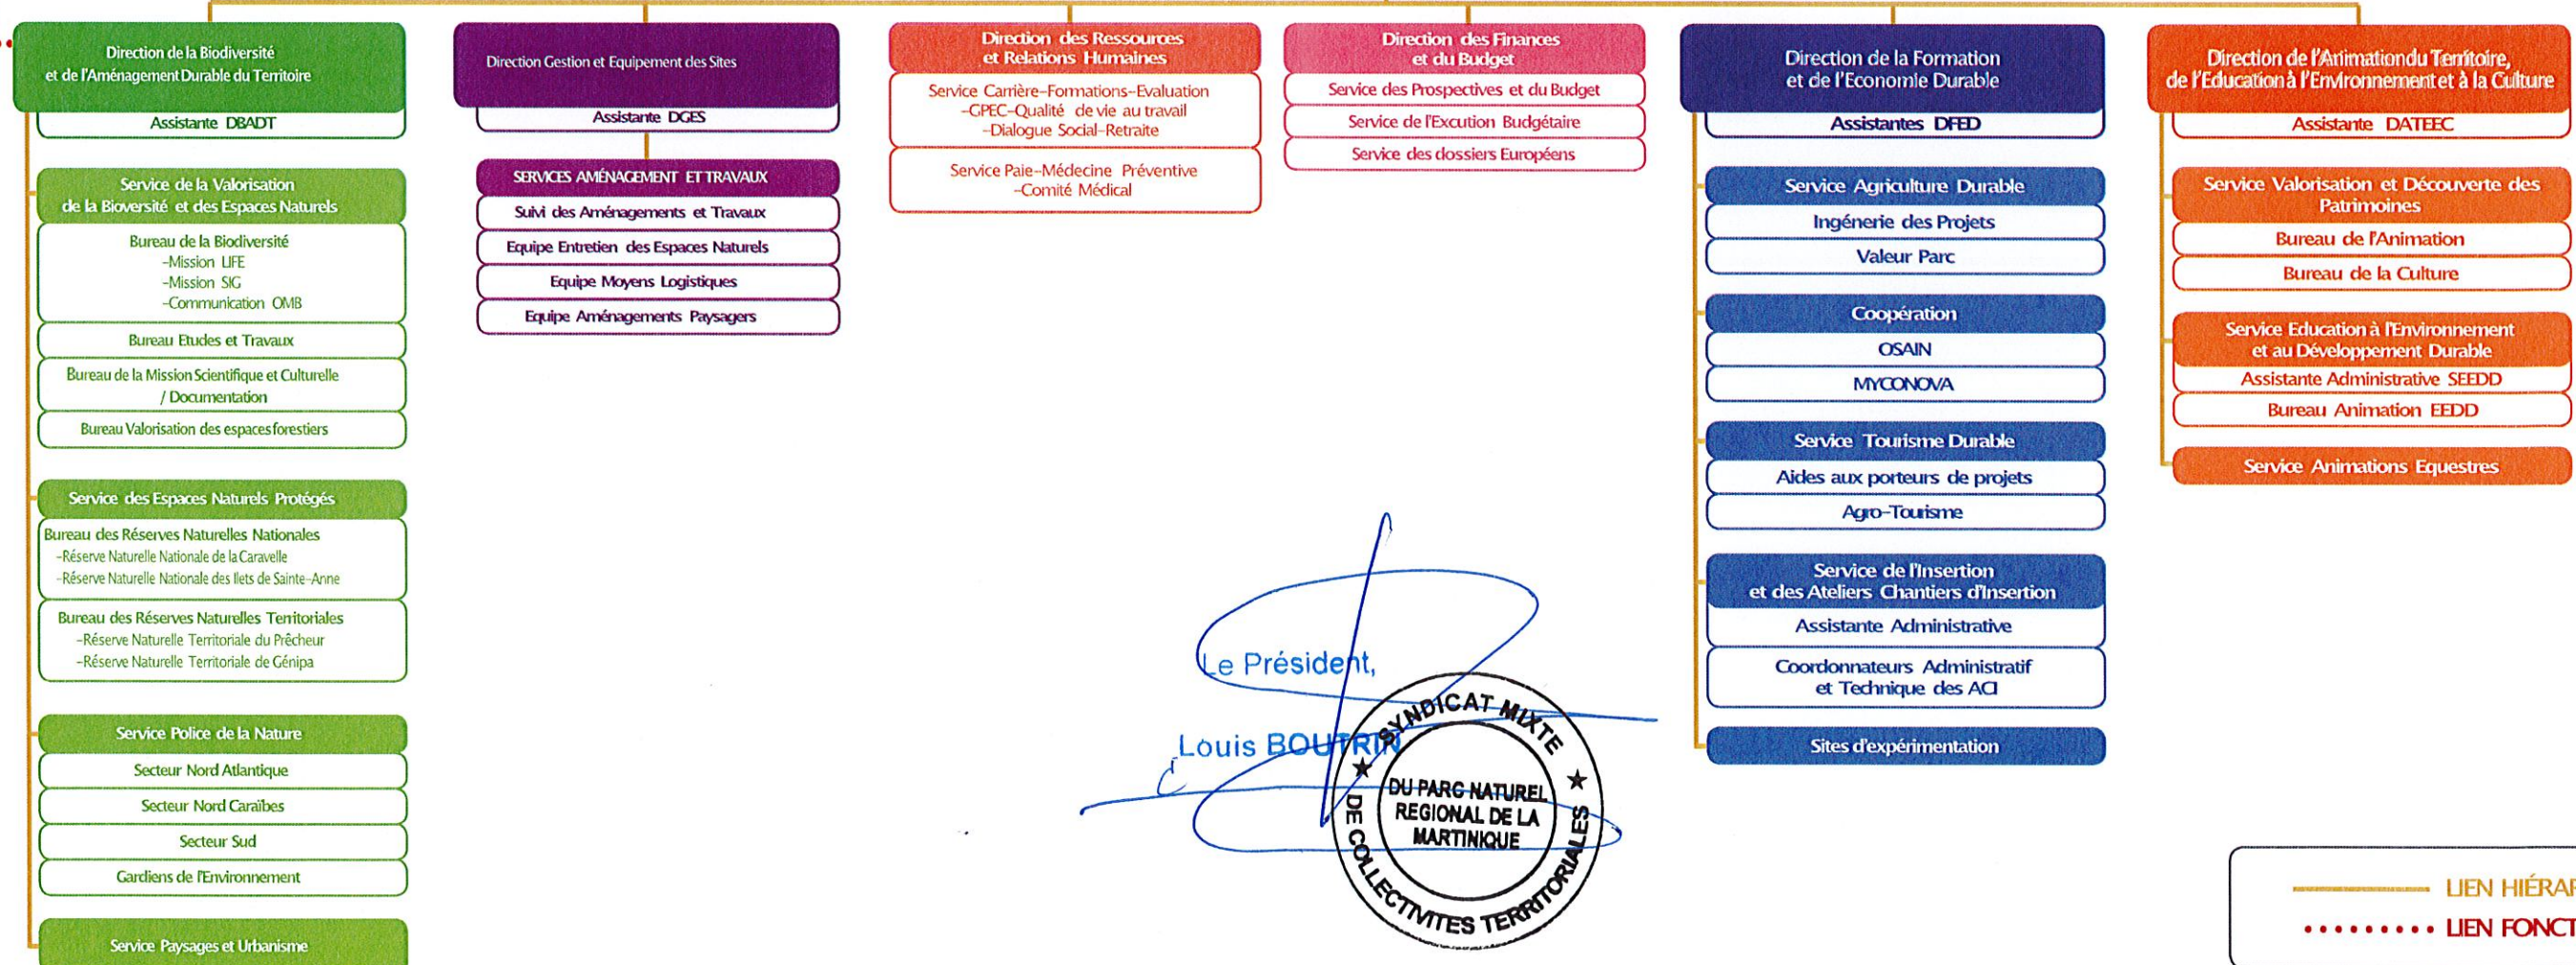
Direction de la Biodiversité et de l'Aménagement Durable du Territoire

Assistante DBADT

Service de la Valorisation de la Bioversité et des Espaces Naturels

Bureau de la Biodiversité
-Mission LIFE
-Mission SIG
-Communication OMB

Bureau Etudes et Travaux

Bureau de la Mission Scientifique et Culturelle / Documentation

Bureau Valorisation des espaces forestiers

Service des Espaces Naturels Protégés

Bureau des Réserves Naturelles Nationales
-Réserve Naturelle Nationale de la Caravelle
-Réserve Naturelle Nationale des Ilets de Sainte-Anne

Bureau des Réserves Naturelles Territoriales
-Réserve Naturelle Territoriale du Prêcheur
-Réserve Naturelle Territoriale de Génipa

Service Police de la Nature

Secteur Nord Atlantique

Secteur Nord Caraïbes

Secteur Sud

Gardiens de l'Environnement

Service Paysages et Urbanisme

Direction Gestion et Equipement des Sites

Assistante DGES

SERVICES AMÉNAGEMENT ET TRAVAUX

Suivi des Aménagements et Travaux

Equipe Entretien des Espaces Naturels

Equipe Moyens Logistiques

Equipe Aménagements Paysagers

Direction des Ressources et Relations Humaines

Service Carrière-Formations-Evaluation -GPEC-Qualité de vie au travail -Dialogue Social-Retraite

Service Paie-Médecine Préventive -Comité Médical

Direction des Finances et du Budget

Service des Prospectives et du Budget

Service de l'Excution Budgétaire

Service des dossiers Européens

Direction de la Formation et de l'Economie Durable

Assistantes DFED

Service Agriculture Durable

Ingénerie des Projets

Valeur Parc

Coopération

OSAIN

MYCONOVA

Service Tourisme Durable

Aides aux porteurs de projets

Agro-Tourisme

Service de l'Insertion et des Ateliers Chantiers d'Insertion

Assistante Administrative

Coordonnateurs Administratif et Technique des ACI

Sites d'expérimentation

Direction de l'Animation du Territoire, de l'Education à l'Environnement et à la Culture

Assistante DATEEC

Service Valorisation et Découverte des Patrimoines

Bureau de l'Animation

Bureau de la Culture

Service Education à l'Environnement et au Développement Durable

Assistante Administrative SEEDD

Bureau Animation EEDD

Service Animations Equestres

Le Président,

Louis BOUTRIN

SYNDICAT MIXTE DE COLLECTIVITES TERRITORIALES
DU PARC NATUREL REGIONAL DE LA MARTINIQUE

LIEN HIÉRAR
LIEN FONCT